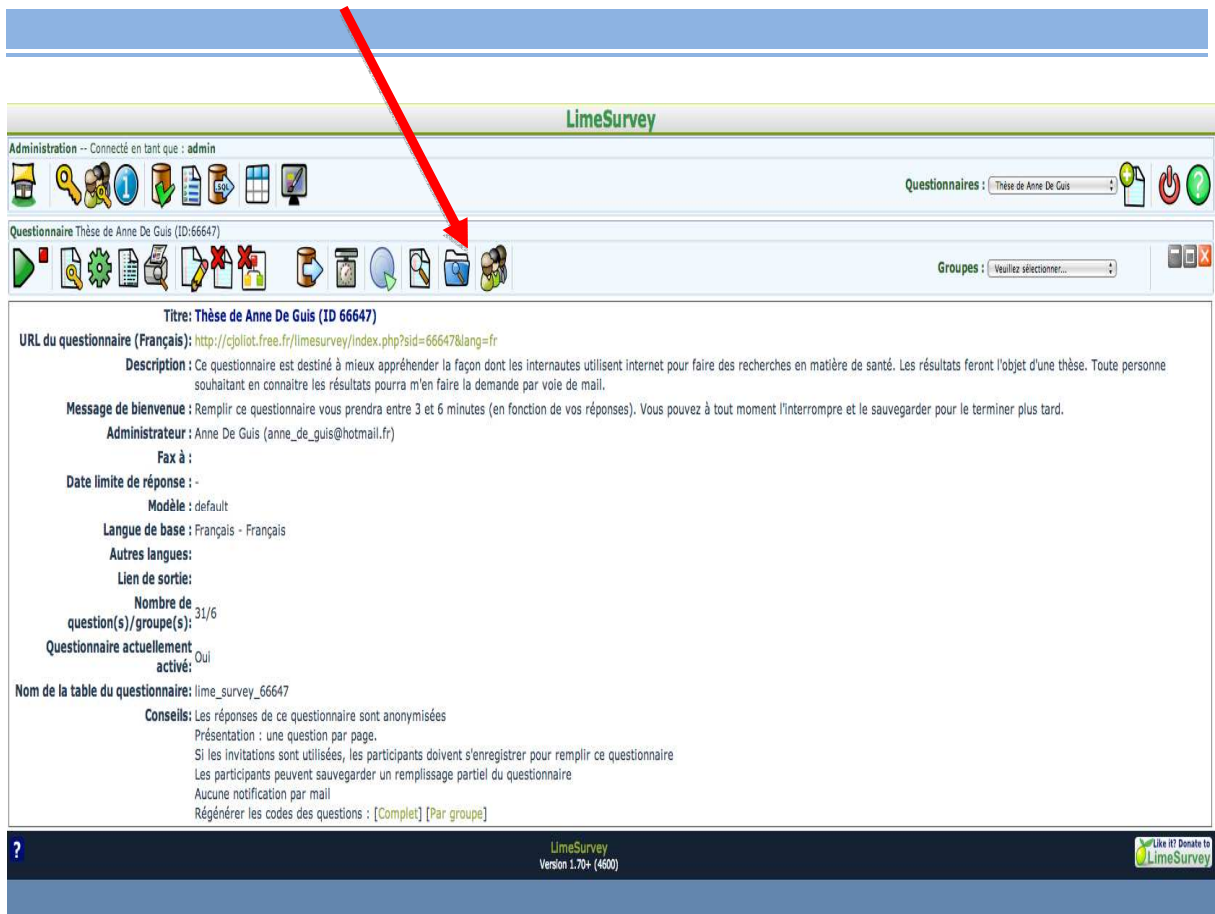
LimeSurvey

Administration -- Connecté en tant que : admin

Questionnaires : Thèse de Anne De Guis

Questionnaire Thèse de Anne De Guis (ID:66647)

Groupes : Veuillez sélectionner...

| | |
|---|---|
| Titre: | Thèse de Anne De Guis (ID 66647) |
| URL du questionnaire (Français): | http://cjoliot.free.fr/limesurvey/index.php?sid=66647&lang=fr |
| Description : | Ce questionnaire est destiné à mieux appréhender la façon dont les internautes utilisent internet pour faire des recherches en matière de santé. Les résultats feront l'objet d'une thèse. Toute personne souhaitant en connaitre les résultats pourra m'en faire la demande par voie de mail. |
| Message de bienvenue : | Remplir ce questionnaire vous prendra entre 3 et 6 minutes (en fonction de vos réponses). Vous pouvez à tout moment l'interrompre et le sauvegarder pour le terminer plus tard. |
| Administrateur : | Anne De Guis (anne_de_guis@hotmail.fr) |
| Fax à : | |
| Date limite de réponse : | - |
| Modèle : | default |
| Langue de base : | Français - Français |
| Autres langues: | |
| Lien de sortie: | |
| Nombre de question(s)/groupe(s): | 31/6 |
| Questionnaire actuellement activé: | Oui |
| Nom de la table du questionnaire: | lime_survey_66647 |
| Conseils: | Les réponses de ce questionnaire sont anonymisées<br>Présentation : une question par page.<br>Si les invitations sont utilisées, les participants doivent s'enregistrer pour remplir ce questionnaire<br>Les participants peuvent sauvegarder un remplissage partiel du questionnaire<br>Aucune notification par mail<br>Régénérer les codes des questions : [Complet] [Par groupe] |

?

LimeSurvey
Version 1.70+ (4600)

Like it? Donate to LimeSurvey